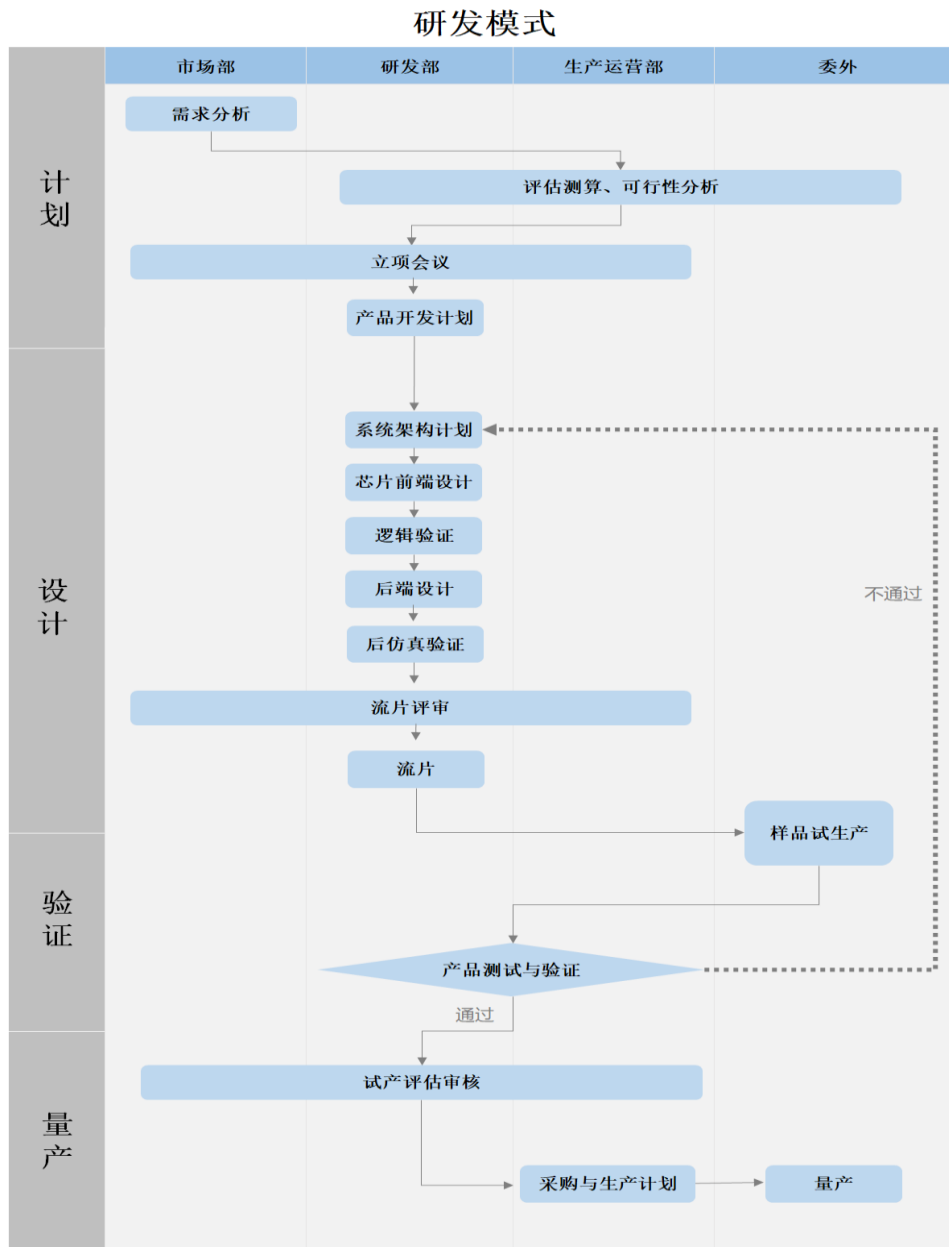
研发模式

| | 市场部 | 研发部 | 生产运营部 | 委外 |
|---|---|---|---|---|

计划

需求分析

评估测算、可行性分析

立项会议

产品开发计划

设计

系统架构计划

芯片前端设计

逻辑验证

后端设计

后仿真验证

流片评审

流片

样品试生产

不通过

验证

产品测试与验证

通过

量产

试产评估审核

采购与生产计划

量产